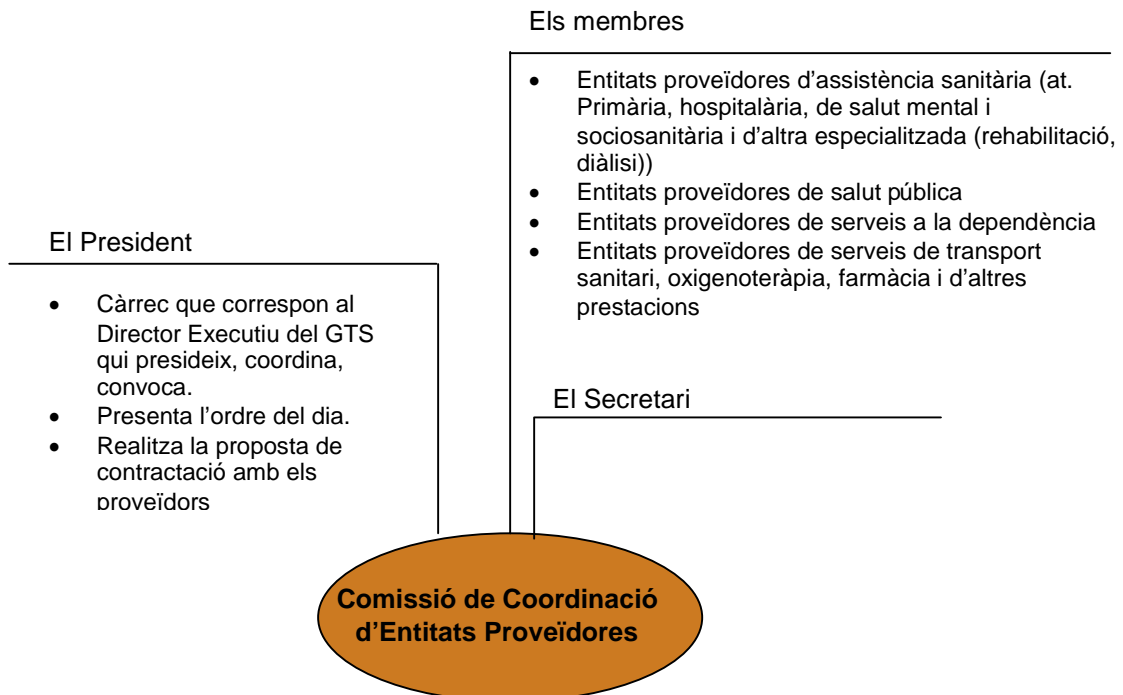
Els membres

- Entitats proveïdores d'assistència sanitària (at. Primària, hospitalària, de salut mental i sociosanitària i d'altra especialitzada (rehabilitació, diàlisi))
- Entitats proveïdores de salut pública
- Entitats proveïdores de serveis a la dependència
- Entitats proveïdores de serveis de transport sanitari, oxigenoteràpia, farmàcia i d'altres prestacions

El President

- Càrrec que correspon al Director Executiu del GTS qui presideix, coordina, convoca.
- Presenta l'ordre del dia.
- Realitza la proposta de contractació amb els proveïdors

El Secretari

Comissió de Coordinació d'Entitats Proveïdores